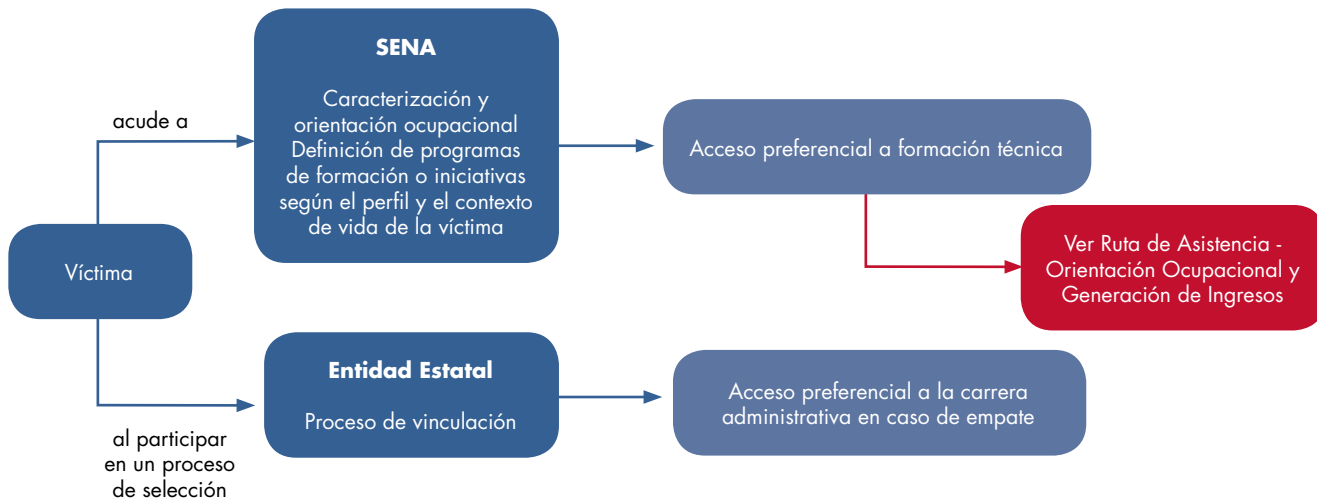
Víctima

acude a

SENA

Caracterización y orientación ocupacional
Definición de programas de formación o iniciativas según el perfil y el contexto de vida de la víctima

Acceso preferencial a formación técnica

Ver Ruta de Asistencia - Orientación Ocupacional y Generación de Ingresos

al participar en un proceso de selección

Entidad Estatal

Proceso de vinculación

Acceso preferencial a la carrera administrativa en caso de empate